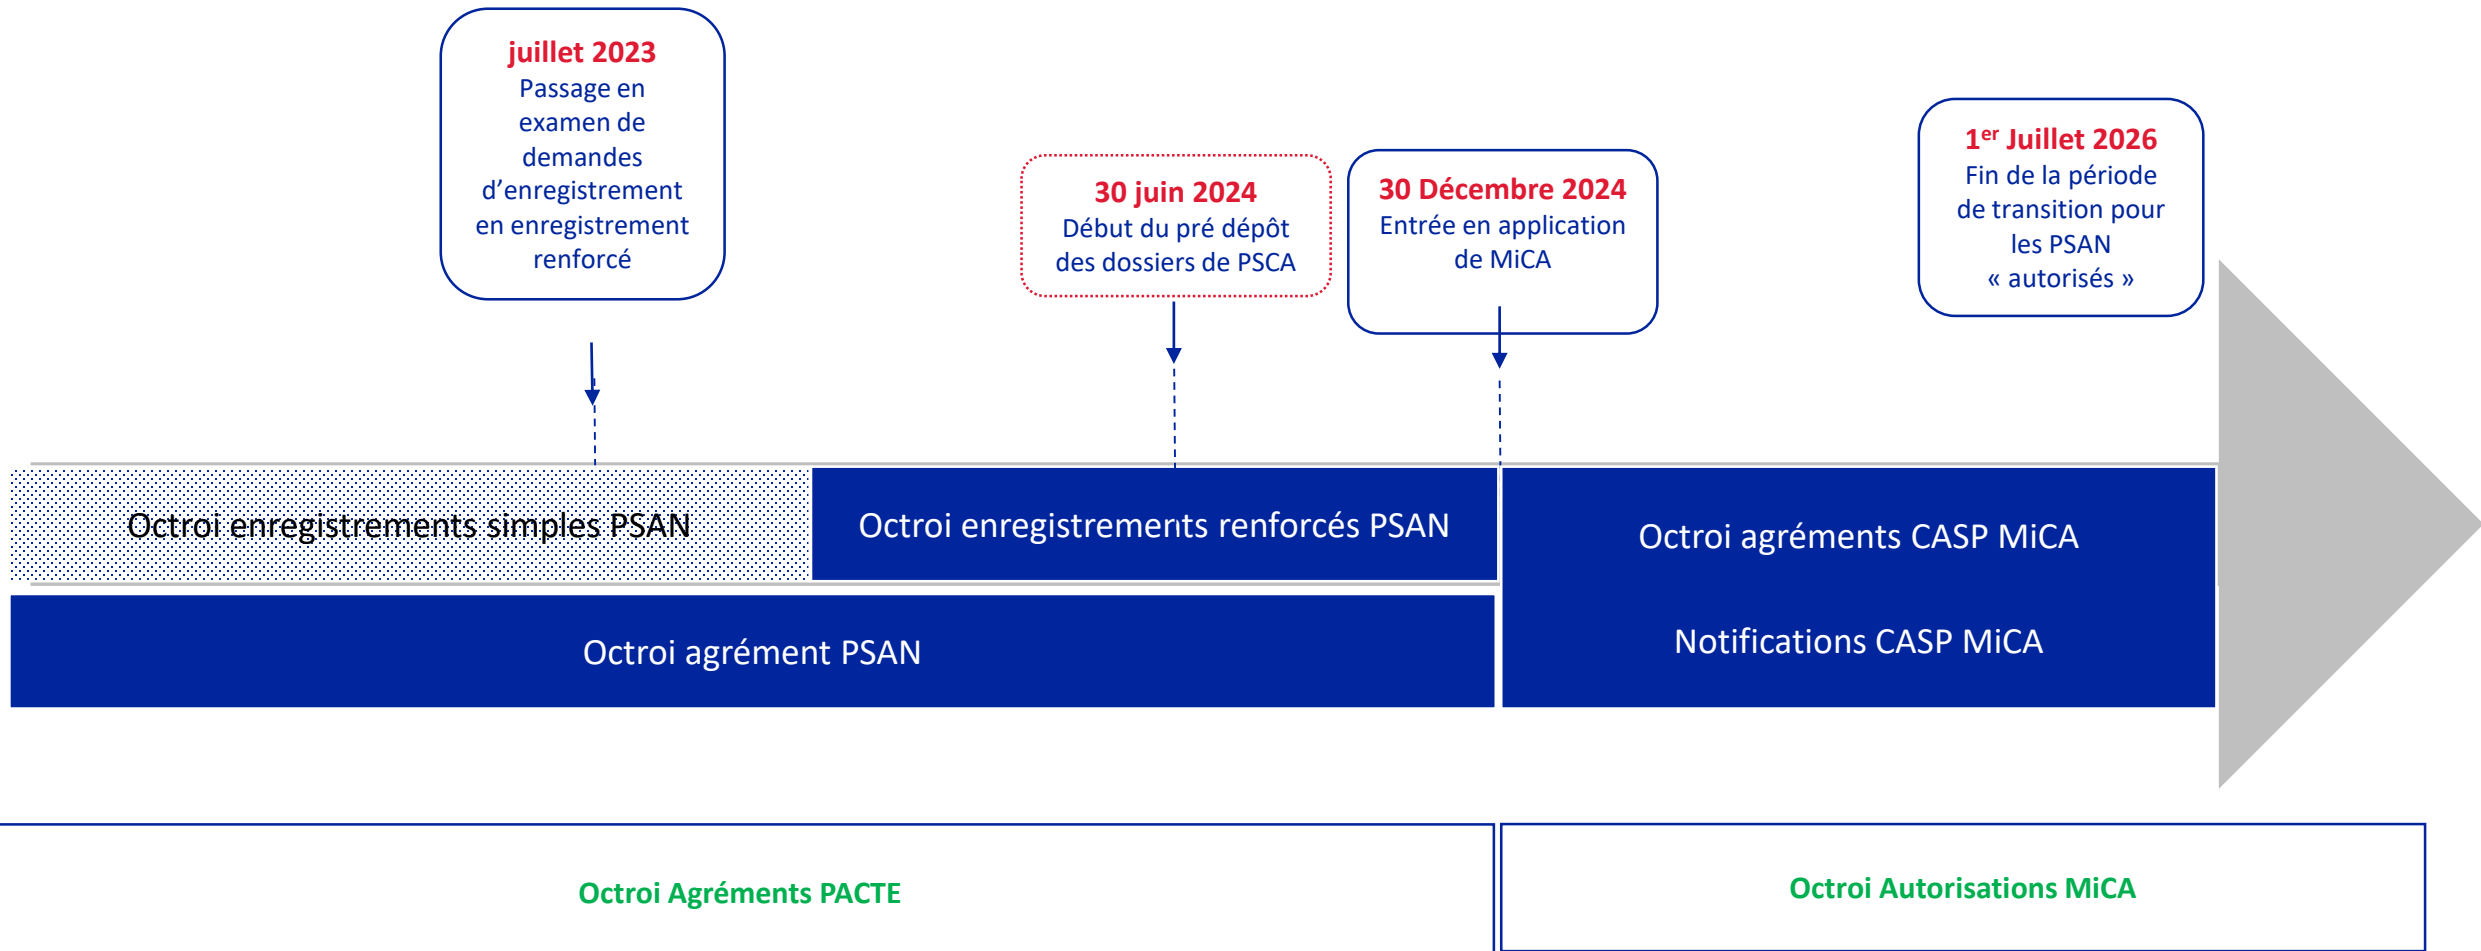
juillet 2023
Passage en examen de demandes d’enregistrement en enregistrement renforcé

30 juin 2024
Début du pré dépôt des dossiers de PSCA

30 Décembre 2024
Entrée en application de MiCA

1$^{er}$ Juillet 2026
Fin de la période de transition pour les PSAN « autorisés »

Octroi enregistrements simples PSAN

Octroi enregistrements renforcés PSAN

Octroi agréments CASP MiCA

Octroi agrément PSAN

Notifications CASP MiCA

Octroi Agréments PACTE

Octroi Autorisations MiCA